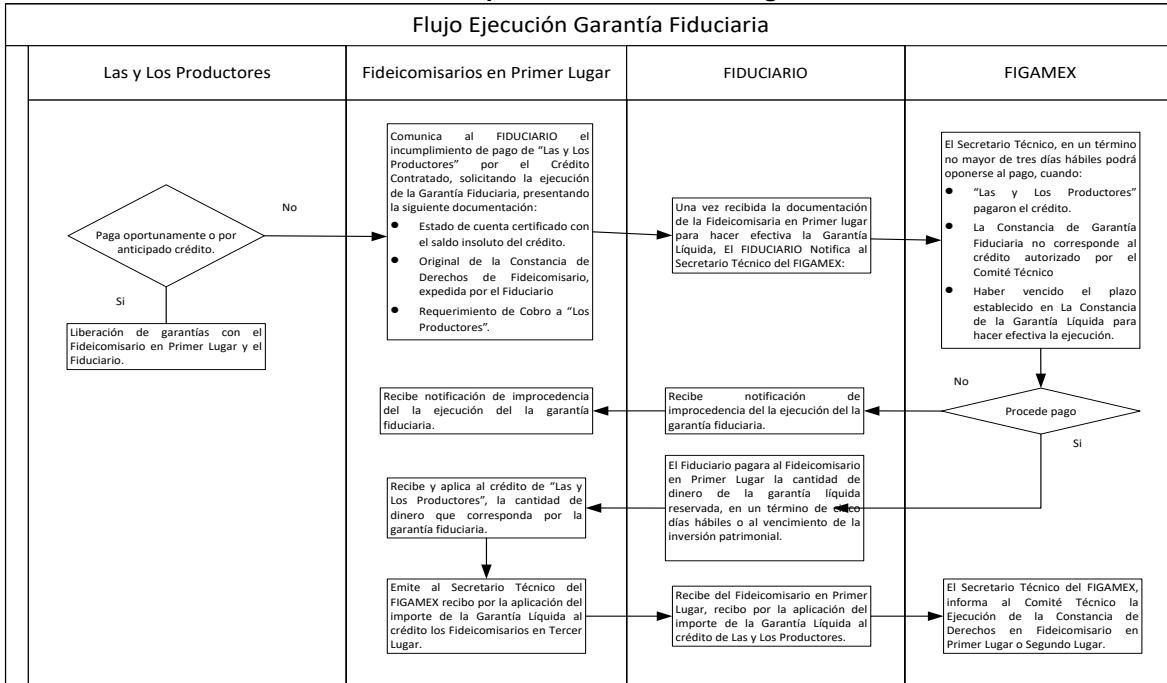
Flujo Ejecución Garantía Fiduciaria

| Las y Los Productores | Fideicomisarios en Primer Lugar | FIDUCIARIO | FIGAMEX |
|---|---|---|---|

Paga oportunamente o por anticipado crédito.

No

Si

Liberación de garantías con el Fideicomisario en Primer Lugar y el Fiduciario.

Comunica al FIDUCIARIO el incumplimiento de pago de "Las y Los Productores" por el Crédito Contratado, solicitando la ejecución de la Garantía Fiduciaria, presentando la siguiente documentación:
- Estado de cuenta certificado con el saldo insoluto del crédito.
- Original de la Constancia de Derechos de Fideicomisario, expedida por el Fiduciario
- Requerimiento de Cobro a "Los Productores".

Una vez recibida la documentación de la Fideicomisaria en Primer lugar para hacer efectiva la Garantía Líquida, El FIDUCIARIO Notifica al Secretario Técnico del FIGAMEX:

El Secretario Técnico, en un término no mayor de tres días hábiles podrá oponerse al pago, cuando:
- "Las y Los Productores" pagaron el crédito.
- La Constancia de Garantía Fiduciaria no corresponde al crédito autorizado por el Comité Técnico
- Haber vencido el plazo establecido en La Constancia de la Garantía Líquida para hacer efectiva la ejecución.

No

Procede pago

Si

Recibe notificación de improcedencia del la ejecución del la garantía fiduciaria.

Recibe notificación de improcedencia del la ejecución del la garantía fiduciaria.

El Fiduciario pagara al Fideicomisario en Primer Lugar la cantidad de dinero de la garantía líquida reservada, en un término de cinco días hábiles o al vencimiento de la inversión patrimonial.

Recibe y aplica al crédito de "Las y Los Productores", la cantidad de dinero que corresponda por la garantía fiduciaria.

Emite al Secretario Técnico del FIGAMEX recibo por la aplicación del importe de la Garantía Líquida al crédito los Fideicomisarios en Tercer Lugar.

Recibe del Fideicomisario en Primer Lugar, recibo por la aplicación del importe de la Garantía Líquida al crédito de Las y Los Productores.

El Secretario Técnico del FIGAMEX, informa al Comité Técnico la Ejecución de la Constancia de Derechos en Fideicomisario en Primer Lugar o Segundo Lugar.